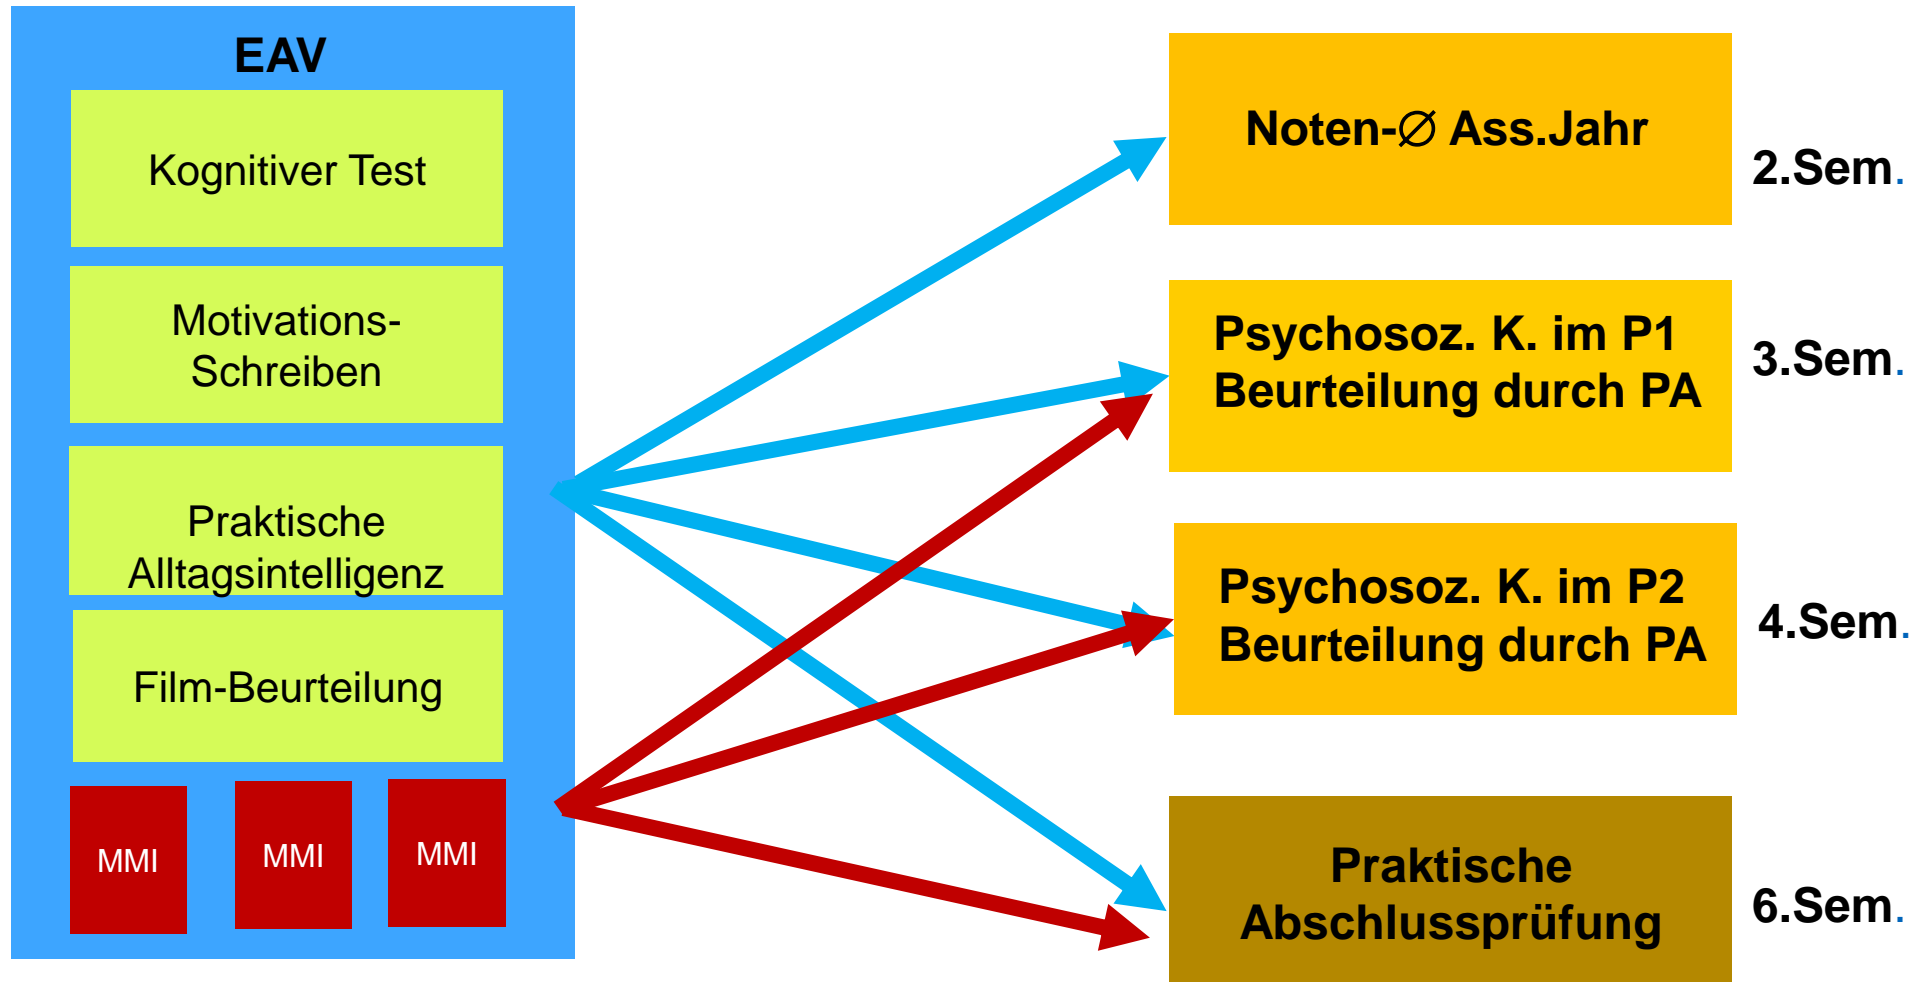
EAV

Kognitiver Test

Motivations-Schreiben

Praktische Alltagsintelligenz

Film-Beurteilung

MMI

MMI

MMI

Noten-∅ Ass.Jahr

2.Sem.

Psychosoz. K. im P1 Beurteilung durch PA

3.Sem.

Psychosoz. K. im P2 Beurteilung durch PA

4.Sem.

Praktische Abschlussprüfung

6.Sem.